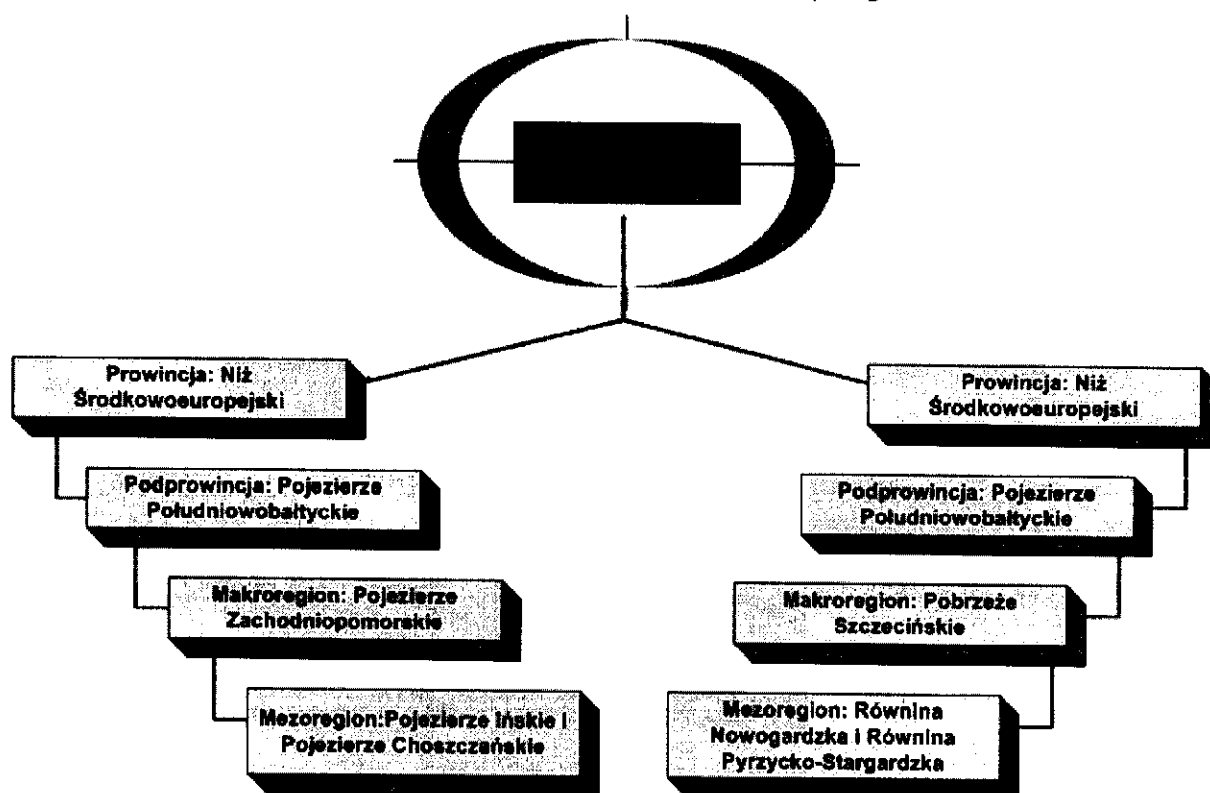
Prowincja: Niż Środkowoeuropejski

Podprowincja: Pojezierze Południowobałtyckie

Makroregion: Pojezierze Zachodniopomorskie

Mezoregion:Pojezierze Ińskie i Pojezierze Choszczańskie

Prowincja: Niż Środkowoeuropejski

Podprowincja: Pojezierze Południowobałtyckie

Makroregion: Pobrzeże Szczecińskie

Mezoregion: Równina Nowogardzka i Równina Pyrzycko-Stargardzka